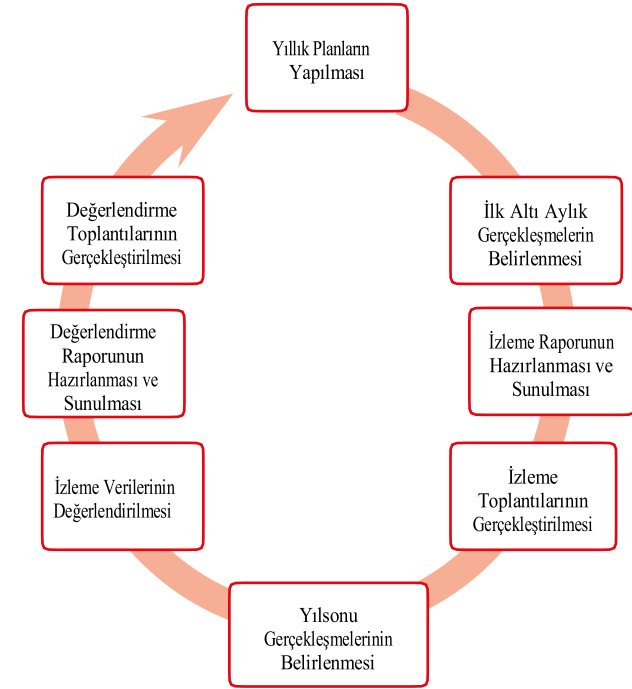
Yıllık Planların Yapılması

İlk Altı Aylık Gerçekleşmelerin Belirlenmesi

İzleme Raporunun Hazırlanması ve Sunulması

İzleme Toplantılarının Gerçekleştirilmesi

Yılsonu Gerçekleşmelerinin Belirlenmesi

İzleme Verilerinin Değerlendirilmesi

Değerlendirme Raporunun Hazırlanması ve Sunulması

Değerlendirme Toplantılarının Gerçekleştirilmesi